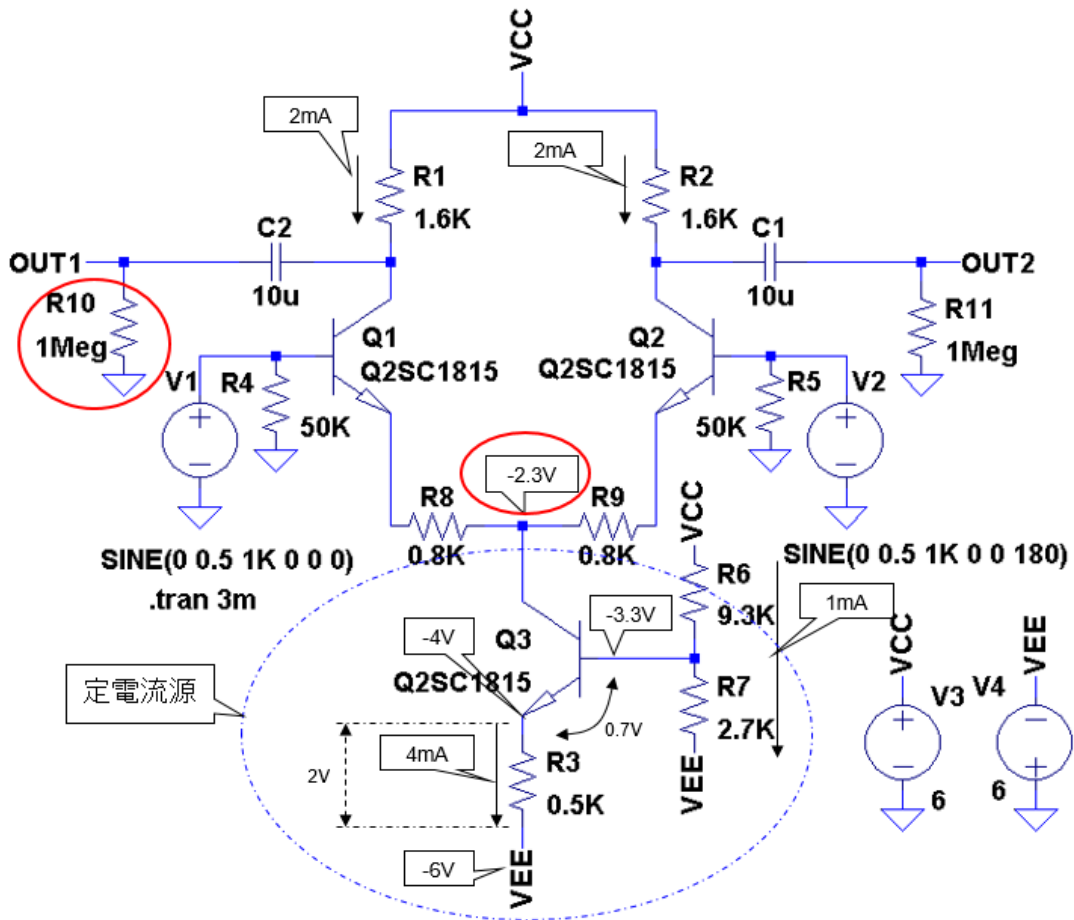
VCC

2mA

R1
1.6K

2mA

R2
1.6K

OUT1

C2
10u

C1
10u

OUT2

R10
1Meg

Q1
Q2SC1815

Q2
Q2SC1815

R11
1Meg

V1

R4
50K

R5
50K

V2

-2.3V

R8
0.8K

R9
0.8K

VCC

SINE(0 0.5 1K 0 0 0)
.tran 3m

SINE(0 0.5 1K 0 0 180)

R6
9.3K

-4V

Q3
Q2SC1815

-3.3V

1mA

VCC

VEE

定電流源

R7
2.7K

V3

V4

0.7V

2V

4mA

R3
0.5K

VEE

6

6

-6V

VEE